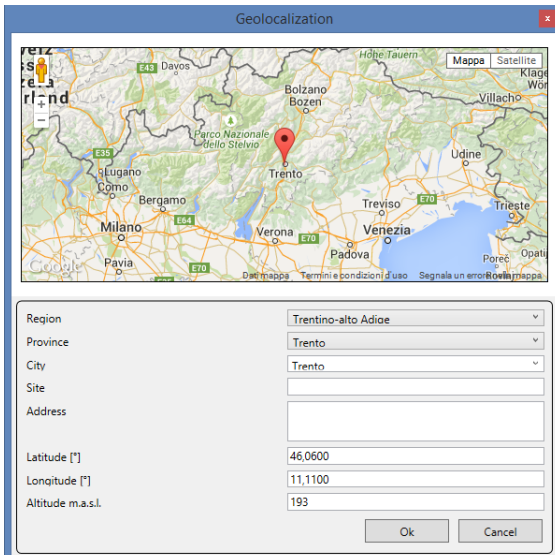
Geolocalization

Mappa Satellite

weiz
rland
Davos
E43
Hohe Tauern
Bolzano
Bozen
Villach
Parco Nazionale dello Stelvio
E35
Lugano
Como
Trento
Udine
Bergamo
Treviso
E70
Trieste
E64
Milano
Verona
E70
Venezia
Padova
Pavia
E70
Google
Dati mappa
Termini e condizioni d'uso
Segnala un errore nella mappa
Porec
Opati
Rovinj

| | |
|---|---|
| Region | Trentino-alto Adige |
| Province | Trento |
| City | Trento |
| Site | |
| Address | |
| Latitude [°] | 46,0600 |
| Longitude [°] | 11,1100 |
| Altitude m.a.s.l. | 193 |

Ok
Cancel